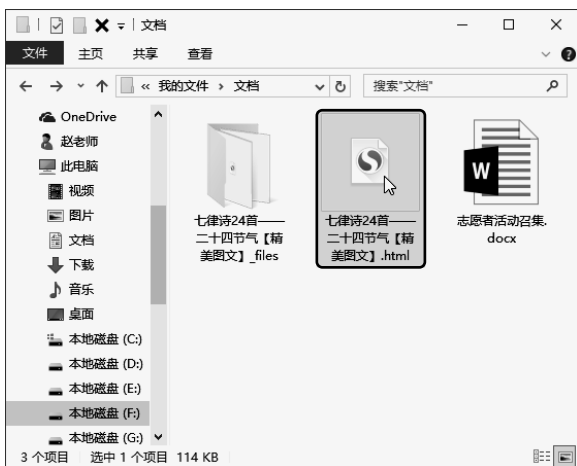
文档

文件 主页 共享 查看

« 我的文件 › 文档

搜索"文档"

OneDrive
赵老师
此电脑
视频
图片
文档
下载
音乐
桌面
本地磁盘 (C:)
本地磁盘 (D:)
本地磁盘 (E:)
本地磁盘 (F:)
本地磁盘 (G:)

七律诗24首——二十四节气【精美图文】_files

七律诗24首——二十四节气【精美图文】.html

志愿者活动召集.docx

3 个项目 选中 1 个项目 114 KB